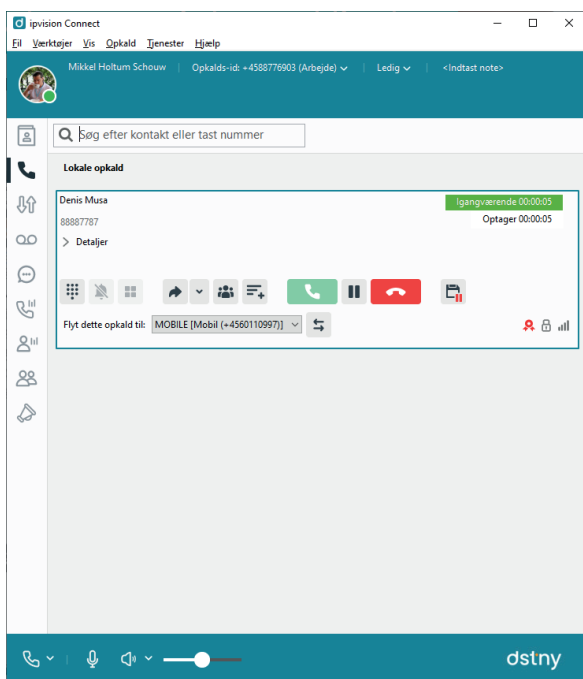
ipvision Connect

Fil Værktøjer Vis Opkald Tjenester Hjælp

Mikkel Holtum Schouw | Opkalds-id: +4588776903 (Arbejde) | Ledig | <Indtast note>

Søg efter kontakt eller tast nummer

Lokale opkald

Denis Musa
88887787
Detaljer

Igangværende 00:00:05
Optager 00:00:05

Flyt dette opkald til: MOBILE [Mobil (+4560110997)]

dstny